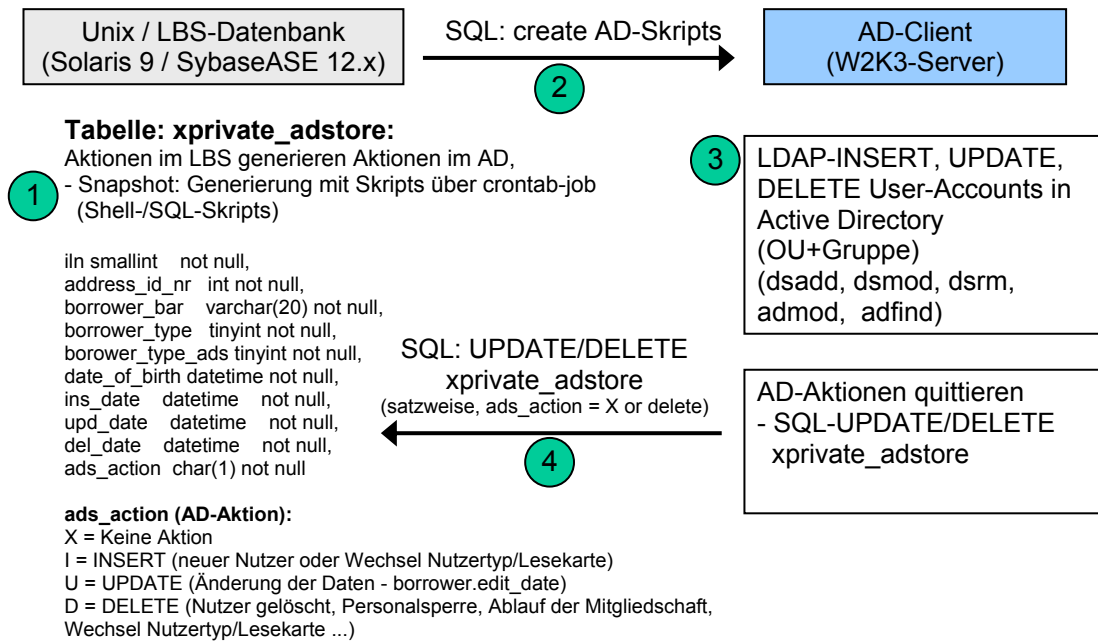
Unix / LBS-Datenbank
(Solaris 9 / SybaseASE 12.x)

SQL: create AD-Skripts

2

AD-Client
(W2K3-Server)

**Tabelle: xprivate_adstore:**
Aktionen im LBS generieren Aktionen im AD,
- Snapshot: Generierung mit Skripts über crontab-job
(Shell-/SQL-Skripts)

1

3

LDAP-INSERT, UPDATE, DELETE User-Accounts in Active Directory (OU+Gruppe) (dsadd, dsmod, dsrm, admod, adfind)

iln smallint not null,
address_id_nr int not null,
borrower_bar varchar(20) not null,
borrower_type tinyint not null,
borower_type_ads tinyint not null,
date_of_birth datetime not null,
ins_date datetime not null,
upd_date datetime not null,
del_date datetime not null,
ads_action char(1) not null

SQL: UPDATE/DELETE
xprivate_adstore
(satzweise, ads_action = X or delete)

4

AD-Aktionen quittieren
- SQL-UPDATE/DELETE
xprivate_adstore

**ads_action (AD-Aktion):**
X = Keine Aktion
I = INSERT (neuer Nutzer oder Wechsel Nutzertyp/Lesekarte)
U = UPDATE (Änderung der Daten - borrower.edit_date)
D = DELETE (Nutzer gelöscht, Personalsperre, Ablauf der Mitgliedschaft, Wechsel Nutzertyp/Lesekarte ...)